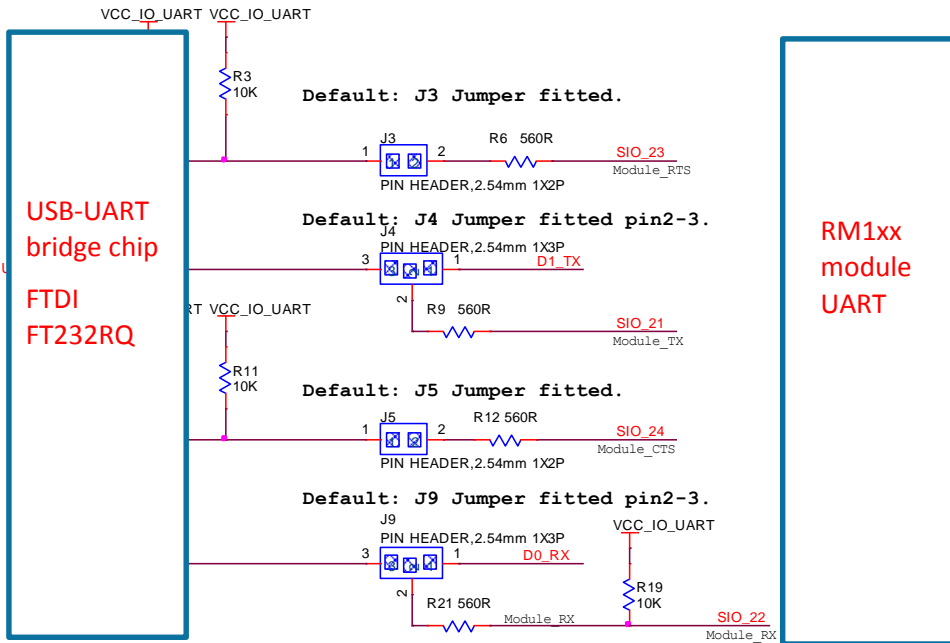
VCC_IO_UART VCC_IO_UART

R3
10K

Default: J3 Jumper fitted.

J3
1 2
R6 560R
SIO_23
Module_RTS
PIN HEADER,2.54mm 1X2P

USB-UART bridge chip

FTDI FT232RQ

Default: J4 Jumper fitted pin2-3.

J4
PIN HEADER,2.54mm 1X3P
3 1
D1_TX
2
R9 560R
SIO_21
Module_TX

RT VCC_IO_UART

R11
10K

Default: J5 Jumper fitted.

J5
1 2
R12 560R
SIO_24
Module_CTS
PIN HEADER,2.54mm 1X2P

Default: J9 Jumper fitted pin2-3.

J9
PIN HEADER,2.54mm 1X3P
3 1
D0_RX
VCC_IO_UART
R19
10K
2
R21 560R
Module_RX
SIO_22
Module_RX

RM1xx module UART